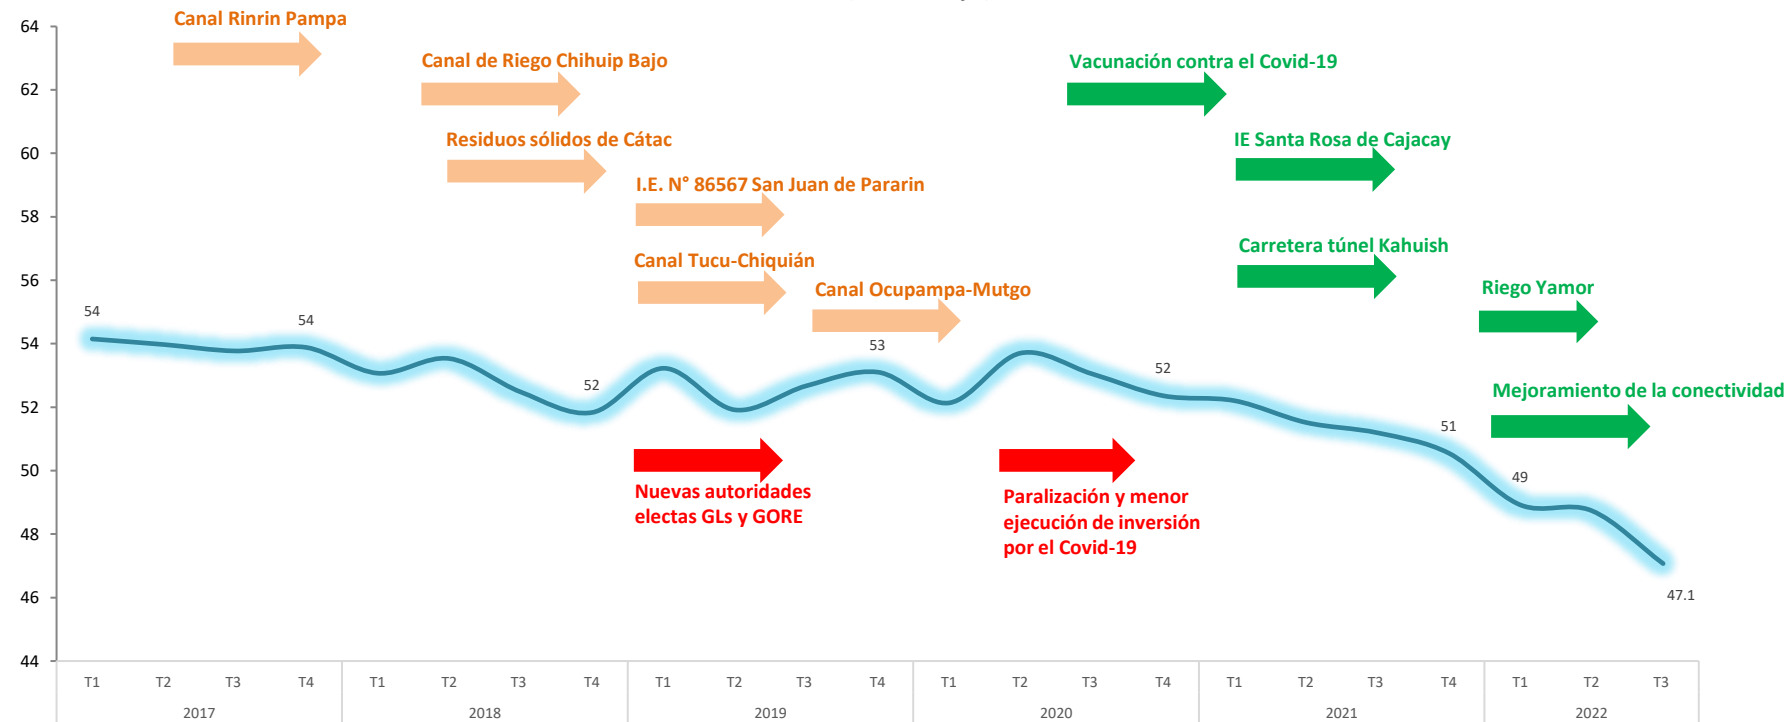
64
62
60
58
56
54
52
50
48
46
44

Canal Rinrin Pampa
Canal de Riego Chihuip Bajo
Residuos sólidos de Cátac
I.E. N° 86567 San Juan de Pararin
Canal Tucu-Chiquián
Canal Ocupampa-Mutgo
Vacunación contra el Covid-19
IE Santa Rosa de Cajacay
Carretera túnel Kahuish
Riego Yamor
Mejoramiento de la conectividad

54
54
52
53
52
51
49
47.1

Nuevas autoridades electas GLs y GORE
Paralización y menor ejecución de inversión por el Covid-19

T1 T2 T3 T4
2017
T1 T2 T3 T4
2018
T1 T2 T3 T4
2019
T1 T2 T3 T4
2020
T1 T2 T3 T4
2021
T1 T2 T3
2022